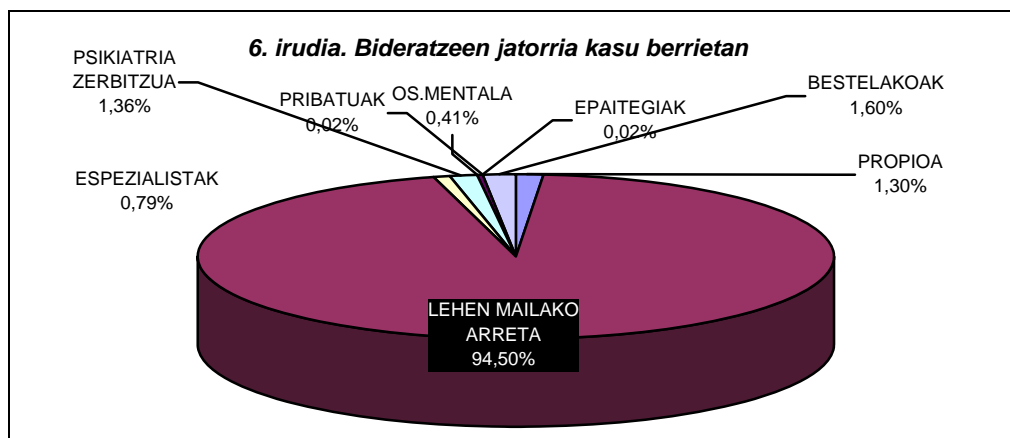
6. irudia. Bideratzeen jatorria kasu berrietan

PSIKIATRIA ZERBITZUA 1,36%

PRIBATUAK 0,02%

OS.MENTALA 0,41%

EPAITEGIAK 0,02%

BESTELAKOAK 1,60%

ESPEZIALISTAK 0,79%

PROPIOA 1,30%

LEHEN MAILAKO ARRETA 94,50%